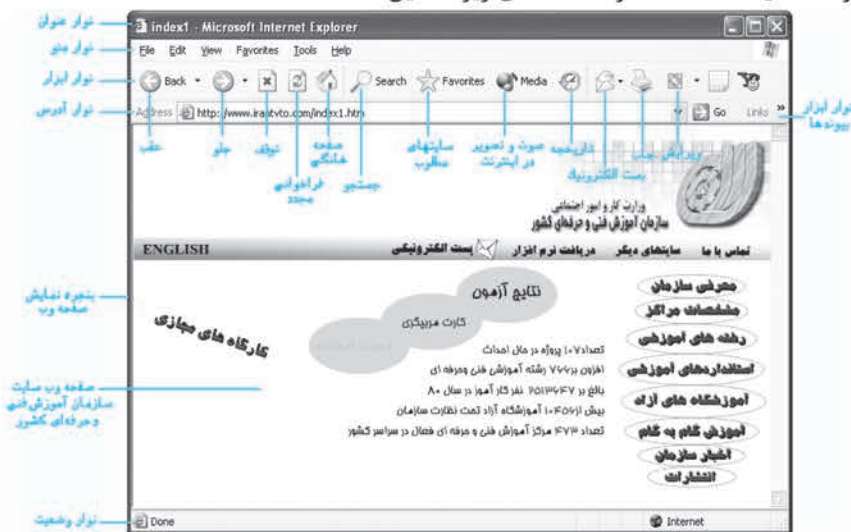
نوار عنوان
نوار منو
نوار ابزار
نوار آدرس
index1 - Microsoft Internet Explorer
File Edit View Favorites Tools Help
Back Search Favorites Media
Address http://www.irantvto.com/index1.htm Go Links
نوار ابزار پیوندها
عقب
جلو
توقف
فراخوانی مجدد
صفحه خانگی
جستجو
سایتهای مطلوب
صوت و تصویر در اینترنت
تاریخچه
پست الکترونیک
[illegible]
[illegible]
وزارت کار و امور اجتماعی
سازمان آموزش فنی و حرفه‌ای کشور
ENGLISH
پست الکترونیکی
دریافت نرم افزار
سایتهای دیگر
تماس با ما
پنجره نمایش صفحه وب
نتایج آزمون
کارت مربیگری
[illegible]
کارگاه های مجازی
معرفی سازمان
مشخصات مراکز
رشته های آموزشی
استانداردهای آموزشی
آموزشگاه های آزاد
آموزش گام به گام
اخبار سازمان
انتشارات
صفحه وب سایت سازمان آموزش فنی و حرفه‌ای کشور
تعداد ۱۰۷ پروژه در حال احداث
افزون بر ۷۷۹ رشته آموزش فنی وحرفه ای
بالغ بر ۲۵۱۳۶۴۷ نفر کارآموز در سال ۸۰
بیش از ۱۰۴۵۶ آموزشگاه آزاد تحت نظارت سازمان
تعداد ۴۷۳ مرکز آموزش فنی و حرفه ای فعال در سراسر کشور
نوار وضعیت
Done
Internet